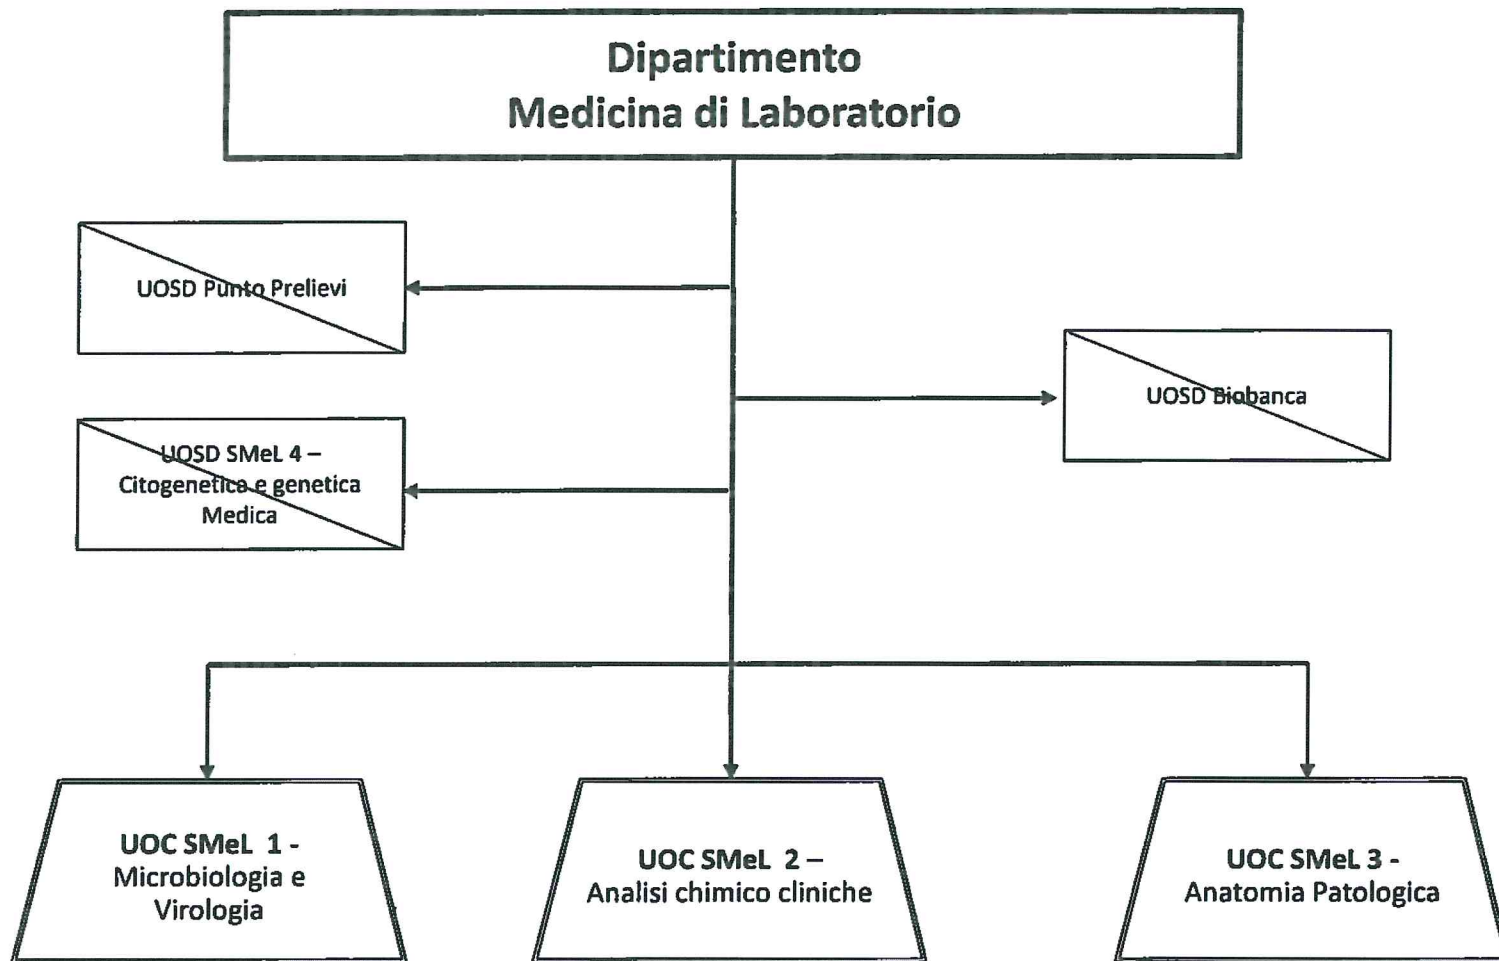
Dipartimento
Medicina di Laboratorio

UOSD Punto Prelievi

UOSD Biobanca

UOSD SMeL 4 – Citogenetica e genetica Medica

UOC SMeL 1 - Microbiologia e Virologia

UOC SMeL 2 – Analisi chimico cliniche

UOC SMeL 3 - Anatomia Patologica